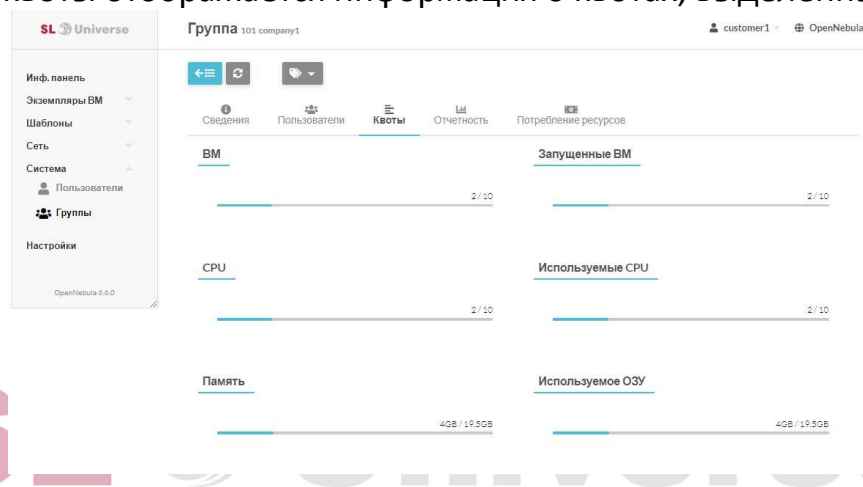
Квоты. Отображается информация о квотах, выделенн

SL Universe

Инф. панель
Экземпляры ВМ
Шаблоны
Сеть
Система
Пользователи
Группы
Настройки

OpenNebula 6.6.0

Группа 101 company1

customer1 OpenNebula

Сведения Пользователи Квоты Отчетность Потребление ресурсов

ВМ
2 / 10

Запущенные ВМ
2 / 10

CPU
2 / 10

Используемые CPU
2 / 10

Память
4GB / 19.5GB

Используемое ОЗУ
4GB / 19.5GB